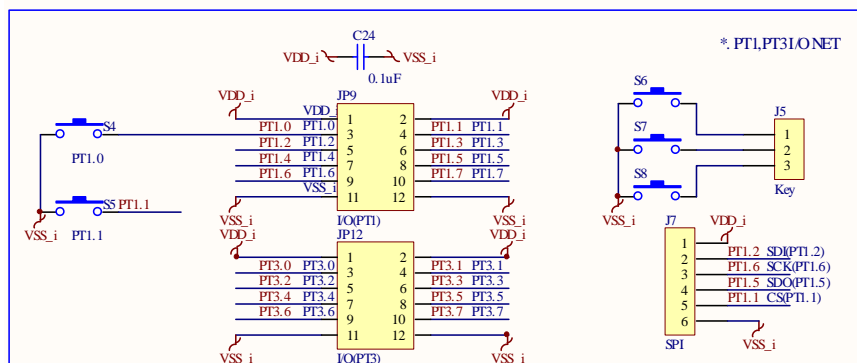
C24

VDD_i VSS_i

0.1uF

*. PT1,PT3 I/O NET

VDD_i JP9 VDD_i

VDD_

S4

PT1.0

S5 PT1.1

VSS_i PT1.1

| | | | | | |
|---|---|---|---|---|---|
| VDD_ | 1 | 2 | | | |
| PT1.0 | PT1.0 | 3 | 4 | PT1.1 | PT1.1 |
| PT1.2 | PT1.2 | 5 | 6 | PT1.3 | PT1.3 |
| PT1.4 | PT1.4 | 7 | 8 | PT1.5 | PT1.5 |
| PT1.6 | PT1.6 | 9 | 10 | PT1.7 | PT1.7 |
| | VSS_i | 11 | 12 | | |

VSS_i I/O(PT1) VSS_i

VDD_i JP12 VDD_i

| | | | | | |
|---|---|---|---|---|---|
| | | 1 | 2 | | |
| PT3.0 | PT3.0 | 3 | 4 | PT3.1 | PT3.1 |
| PT3.2 | PT3.2 | 5 | 6 | PT3.3 | PT3.3 |
| PT3.4 | PT3.4 | 7 | 8 | PT3.5 | PT3.5 |
| PT3.6 | PT3.6 | 9 | 10 | PT3.7 | PT3.7 |
| | | 11 | 12 | | |

VSS_i I/O(PT3) VSS_i

S6

J5

S7

1

2

3

S8

Key

VSS_i J7 VDD_i

1

2 PT1.2 SDI(PT1.2)

3 PT1.6 SCK(PT1.6)

4 PT1.5 SDO(PT1.5)

5 PT1.1 CS(PT1.1)

6

SP1 VSS_i